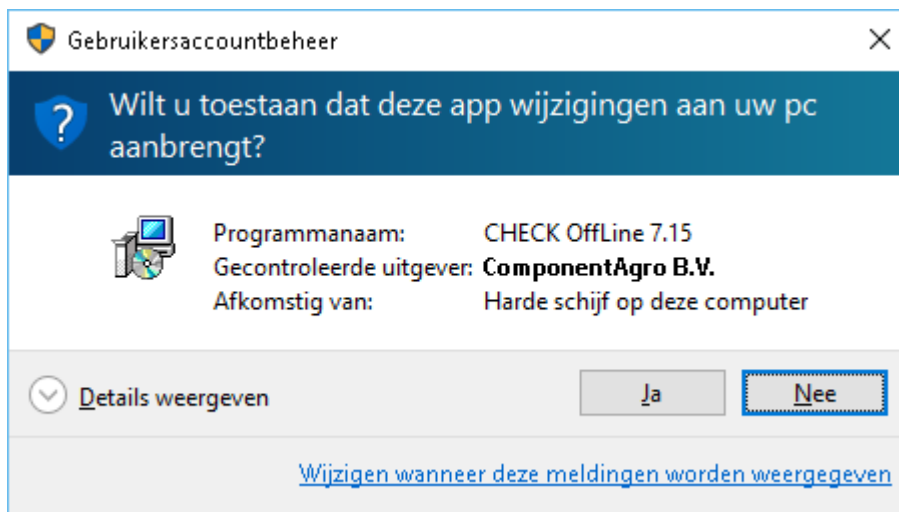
Gebruikersaccountbeheer

×

Wilt u toestaan dat deze app wijzigingen aan uw pc aanbrengt?

| | |
|---|---|
| Programmanaam: | CHECK OffLine 7.15 |
| Gecontroleerde uitgever: | ComponentAgro B.V. |
| Afkomstig van: | Harde schijf op deze computer |

Details weergeven

Ja

Nee

Wijzigen wanneer deze meldingen worden weergegeven